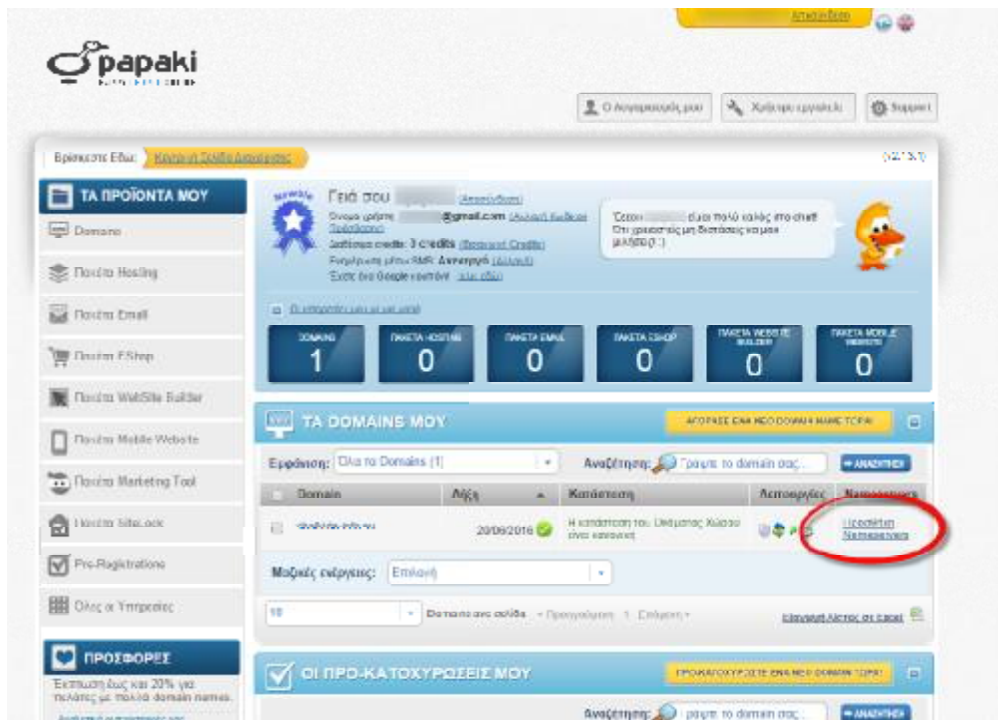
Αποσύνδεση

papaki

Ο λογαριασμός μου Χρήσιμα εργαλεία Support

Βρίσκεστε Εδώ: Κεντρική Σελίδα Διαχείρισης

ΤΑ ΠΡΟΪΟΝΤΑ ΜΟΥ
Domains
Πακέτα Hosting
Πακέτα Email
Πακέτα EShop
Πακέτα WebSite Builder
Πακέτα Mobile Website
Πακέτα Marketing Tool
Πακέτα SiteLock
Pre-Registrations
Όλες οι Υπηρεσίες

ΠΡΟΣΦΟΡΕΣ
Έκπτωση έως και 20% για πελάτες με πολλά domain names.

newbie
Γειά σου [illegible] (Αποσύνδεση)
Όνομα χρήστη: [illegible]@gmail.com (Αλλαγή Κωδικού Πρόσβασης)
Διαθέσιμα credits: 3 credits (Εξαγορά Credits)
Ενημέρωση μέσω SMS: Ανενεργή (Αλλαγή)
Έχετε ένα Google κουπόνι! (εδώ)

Ο λογαριασμός μου με μια ματιά

Γεια σου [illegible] είμαι πολύ καλός στο chat! Ότι χρειαστείς μη διστάσεις να μου μιλήσεις :)

DOMAINS 1
ΠΑΚΕΤΑ HOSTING 0
ΠΑΚΕΤΑ EMAIL 0
ΠΑΚΕΤΑ ESHOP 0
ΠΑΚΕΤΑ WEBSITE BUILDER 0
ΠΑΚΕΤΑ MOBILE WEBSITE 0

ΤΑ DOMAINS ΜΟΥ
ΑΓΟΡΑΣΕ ΕΝΑ ΝΕΟ DOMAIN NAME ΤΩΡΑ!

Εμφάνιση: Όλα τα Domains (1)
Αναζήτηση: Γράψτε το domain σας...
ΑΝΑΖΗΤΗΣΗ

| Domain | Λήξη | Κατάσταση | Λειτουργίες | Nameservers |
|---|---|---|---|---|
| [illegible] | 20/06/2016 | Η κατάσταση του Ονόματος Χώρου είναι κανονική | | Προσθήκη Nameservers |

Μαζικές ενέργειες: Επιλογή

10 Domains ανά σελίδα « Προηγούμενη 1 Επόμενη »
Εξαγωγή λίστας σε excel

ΟΙ ΠΡΟ-ΚΑΤΟΧΥΡΩΣΕΙΣ ΜΟΥ
ΠΡΟΚΑΤΟΧΥΡΩΣΤΕ ΕΝΑ ΝΕΟ DOMAIN ΤΩΡΑ!
Αναζήτηση: Γράψτε το domain σας...
ΑΝΑΖΗΤΗΣΗ